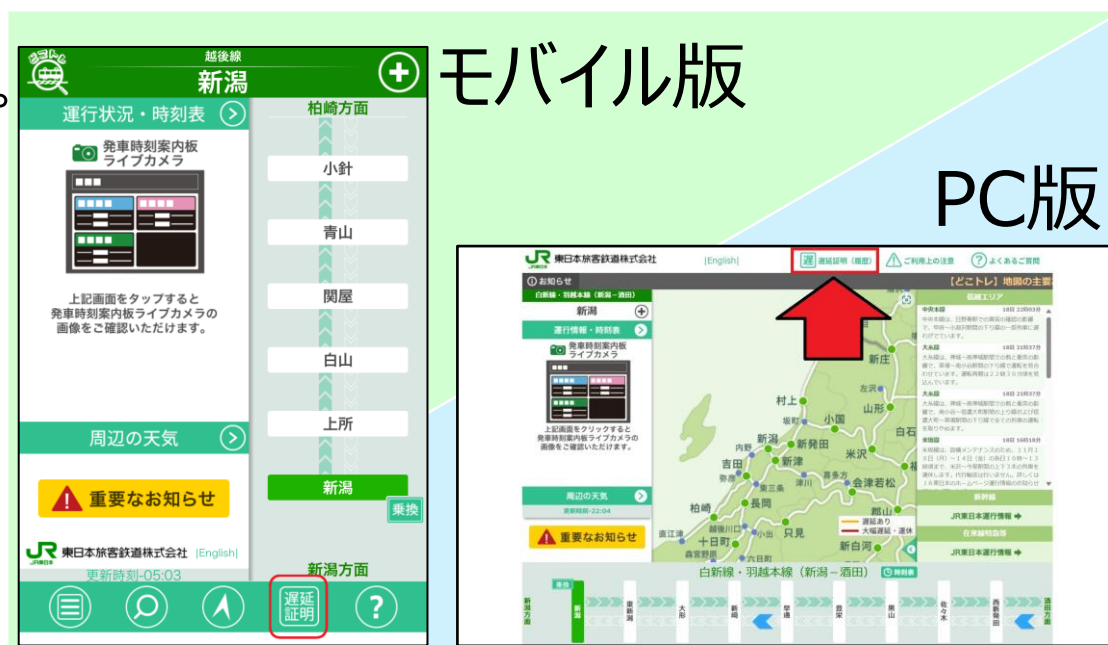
モバイル版

越後線
新潟
運行状況・時刻表
発車時刻案内板ライブカメラ
上記画面をタップすると発車時刻案内板ライブカメラの画像をご確認いただけます。
周辺の天気
重要なお知らせ
JR東日本 東日本旅客鉄道株式会社 |English|
更新時刻-05:03
柏崎方面
小針
青山
関屋
白山
上所
新潟
乗換
新潟方面
遅延証明
?

PC版

JR東日本 東日本旅客鉄道株式会社 |English|
遅延証明（履歴）
ご利用上の注意
よくあるご質問
お知らせ
白新線・羽越本線（新潟－酒田）
新潟
運行情報・時刻表
発車時刻案内板ライブカメラ
上記画面をクリックすると発車時刻案内板ライブカメラの画像をご確認いただけます。
周辺の天気
更新時刻-22:04
重要なお知らせ
【どこトレ】地図の主要
新庄
左沢
山形
村上
坂町
小国
白石
新潟
新発田
米沢
内野
吉田
新津
喜多方
会津若松
弥彦
津川
長岡
柏崎
郡山
直江津
越後川口
只見
十日町
新白河
森宮野原
六日町
遅延あり
大幅遅延・運休
JR東日本運行情報
在来線特急
白新線・羽越本線（新潟－酒田）
時刻表
新潟方面
新潟
東新潟
大形
新崎
早通
豊栄
黒山
佐々木
西新発田
酒田方面